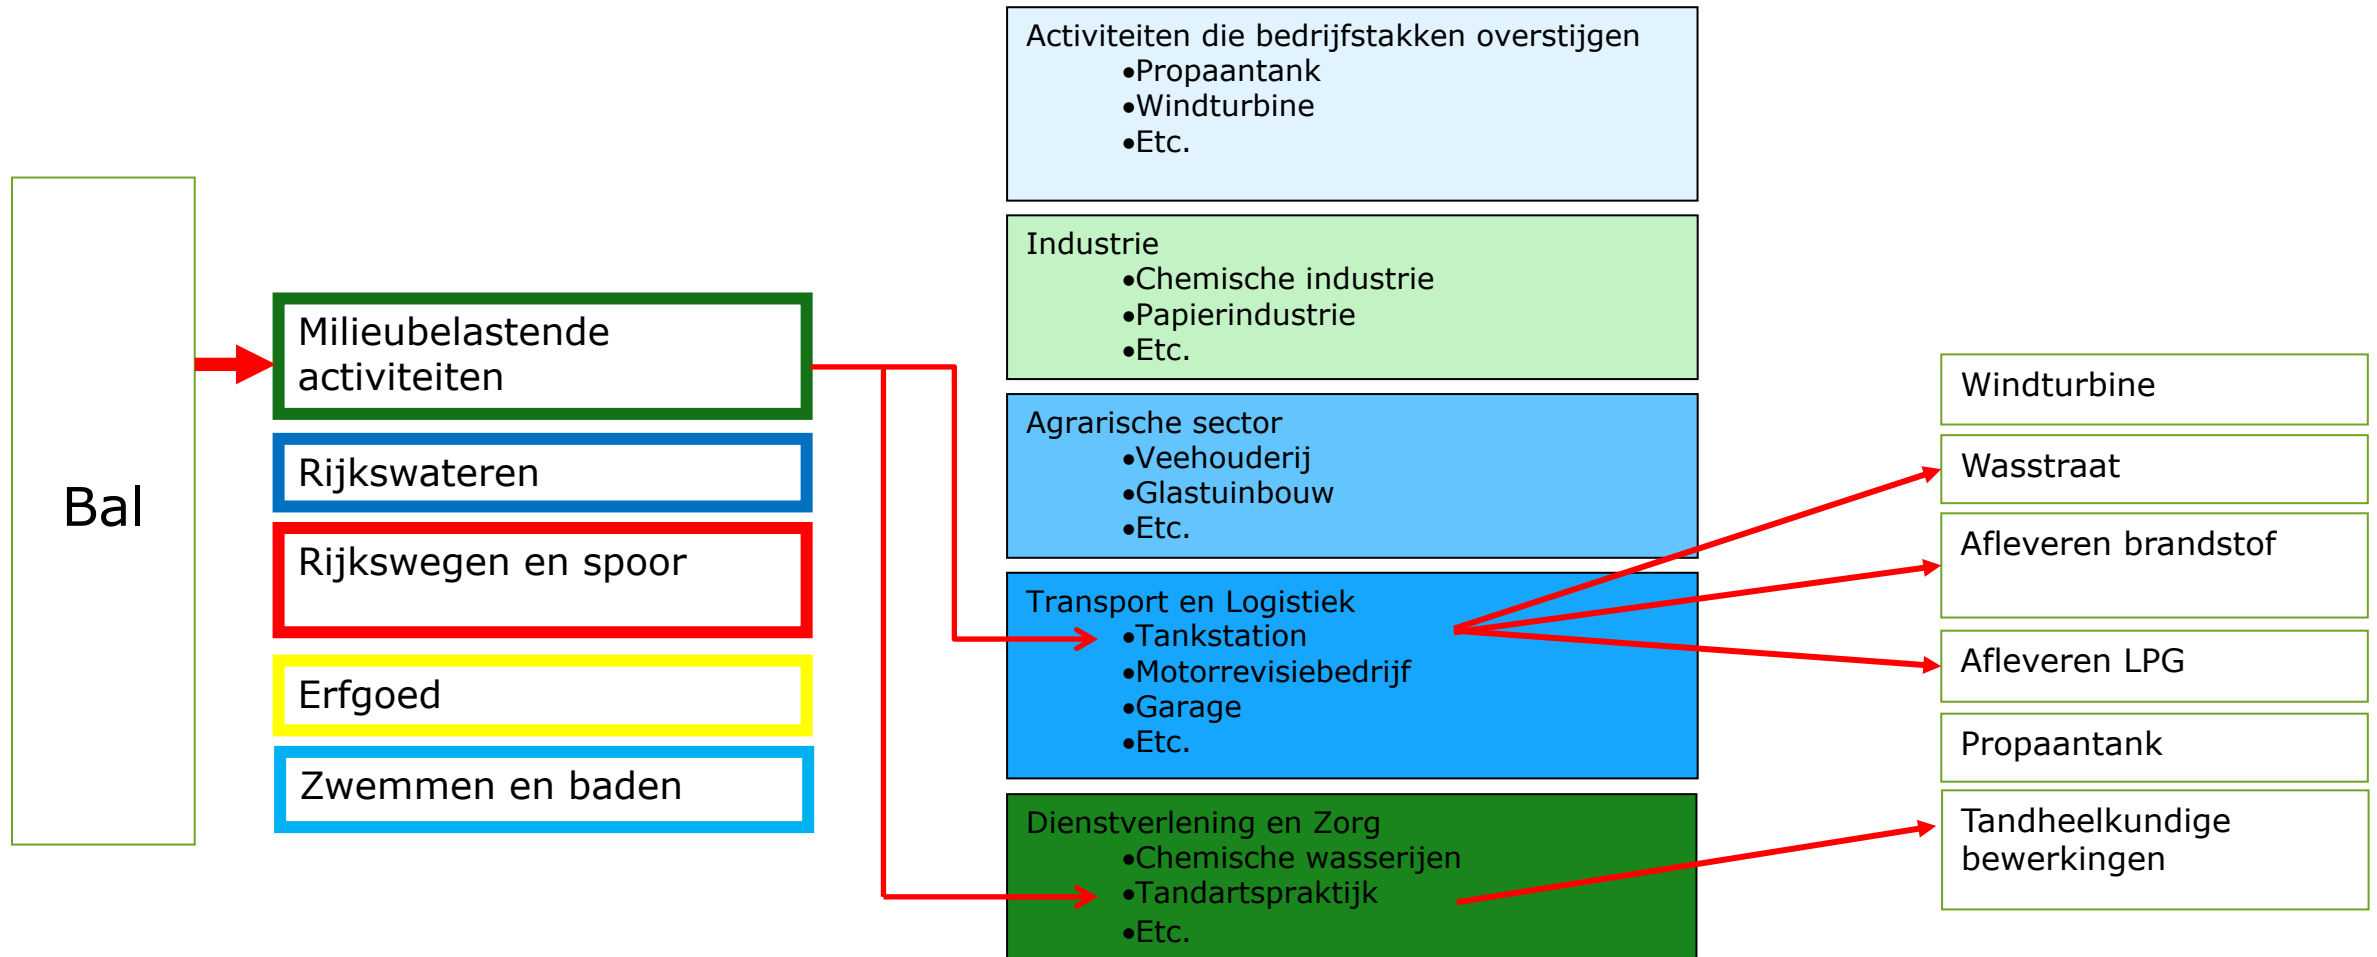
Bal

Milieubelastende activiteiten

Rijkswateren

Rijkswegen en spoor

Erfgoed

Zwemmen en baden

Activiteiten die bedrijfstakken overstijgen
•Propaantank
•Windturbine
•Etc.

Industrie
•Chemische industrie
•Papierindustrie
•Etc.

Agrarische sector
•Veehouderij
•Glastuinbouw
•Etc.

Transport en Logistiek
•Tankstation
•Motorrevisiebedrijf
•Garage
•Etc.

Dienstverlening en Zorg
•Chemische wasserijen
•Tandartspraktijk
•Etc.

Windturbine

Wasstraat

Afleveren brandstof

Afleveren LPG

Propaantank

Tandheelkundige bewerkingen